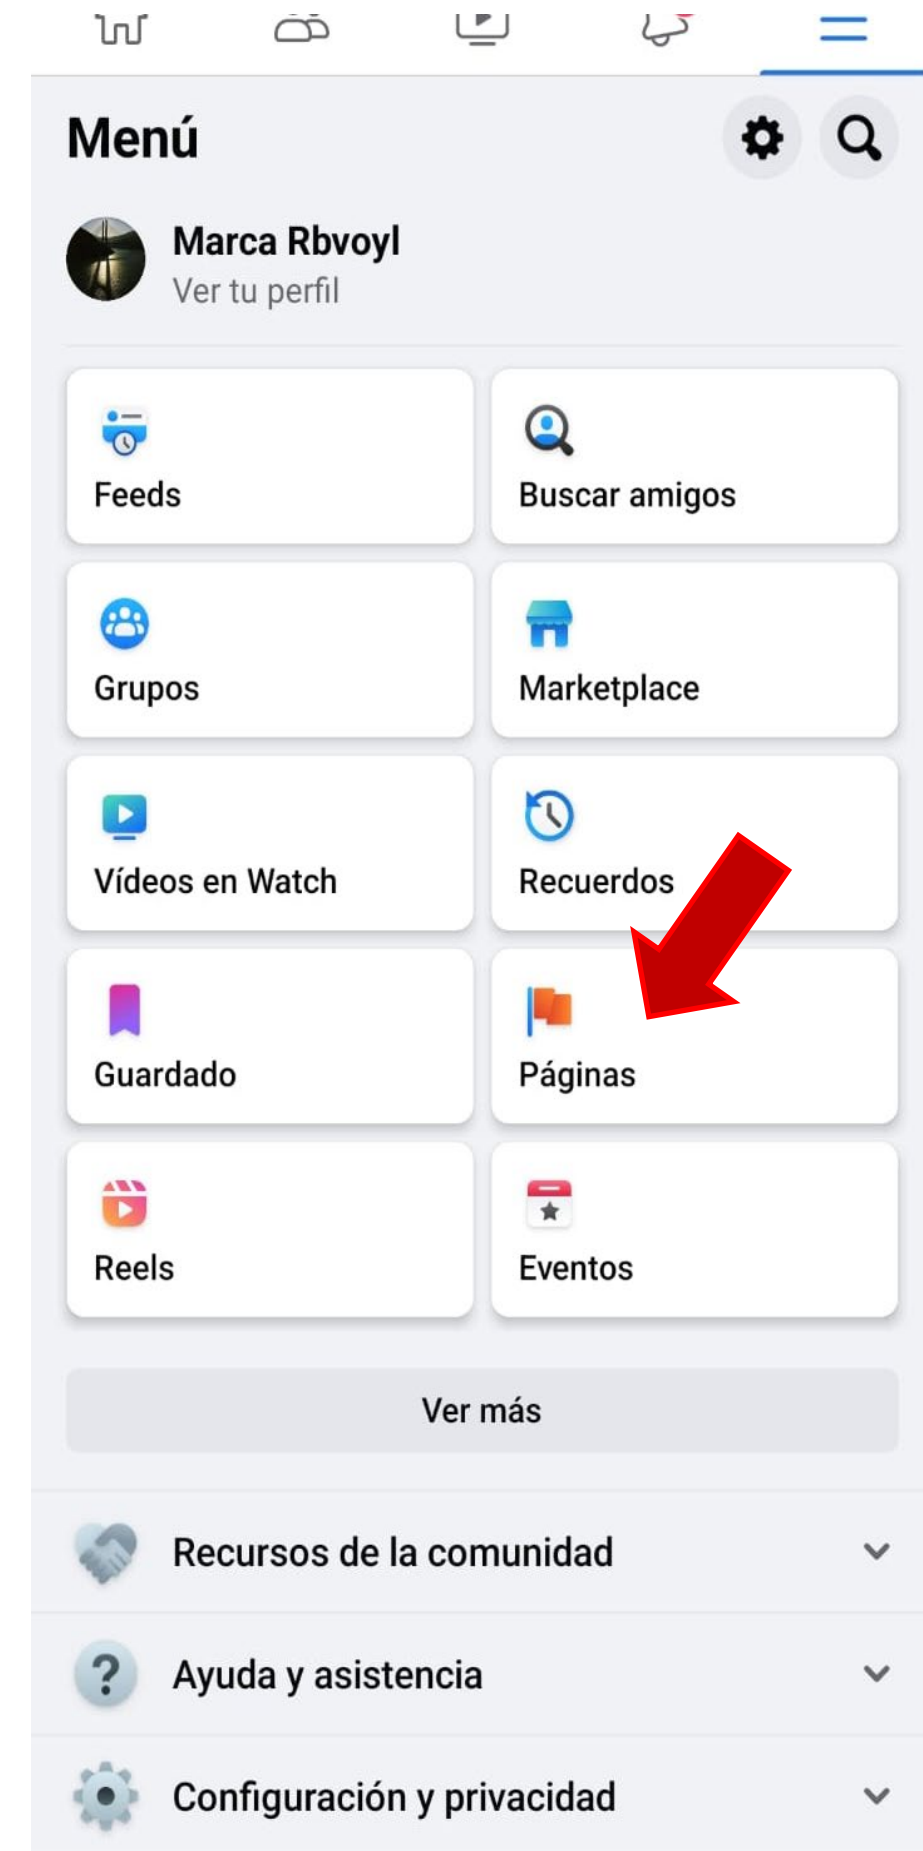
Menú

Marca Rbvoyl
Ver tu perfil

Feeds

Buscar amigos

Grupos

Marketplace

Vídeos en Watch

Recuerdos

Guardado

Páginas

Reels

Eventos

Ver más

Recursos de la comunidad

Ayuda y asistencia

Configuración y privacidad